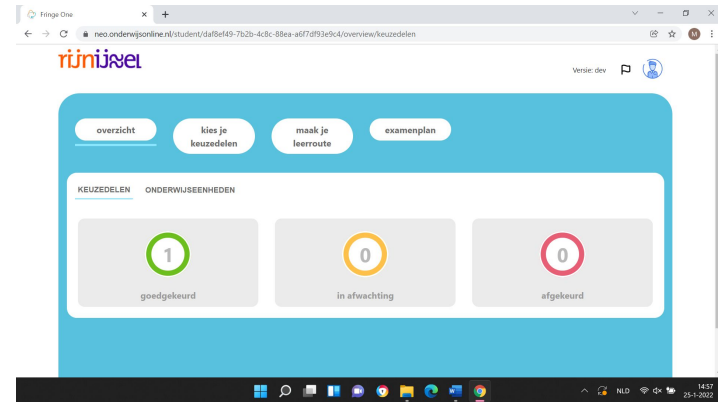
Fringe One
neo.onderwijsonline.nl/student/daf8ef49-7b2b-4c8c-88ea-a6f7df93e9c4/overview/keuzedelen
M

rijnijssel

Versie: dev

overzicht
kies je keuzedelen
maak je leerroute
examenplan

KEUZEDELEN
ONDERWIJSEENHEDEN

1
goedgekeurd

0
in afwachting

0
afgekeurd

NLD
14:57
25-1-2022